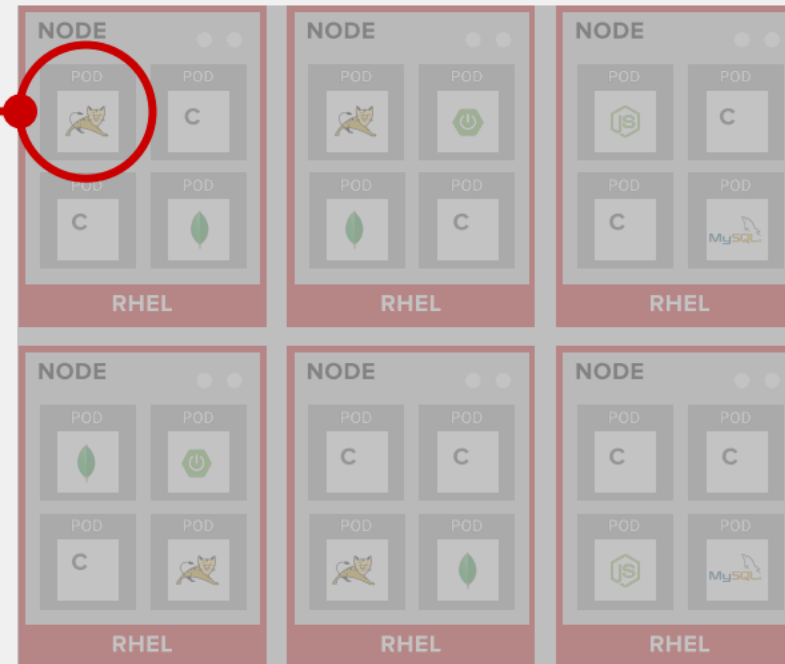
NODE

POD

POD

C

POD

C

POD

RHEL

NODE

POD

POD

POD

POD

C

RHEL

NODE

POD

JS

POD

C

POD

C

POD

MySQL

RHEL

NODE

POD

POD

POD

C

POD

RHEL

NODE

POD

C

POD

C

POD

POD

RHEL

NODE

POD

C

POD

C

POD

JS

POD

MySQL

RHEL